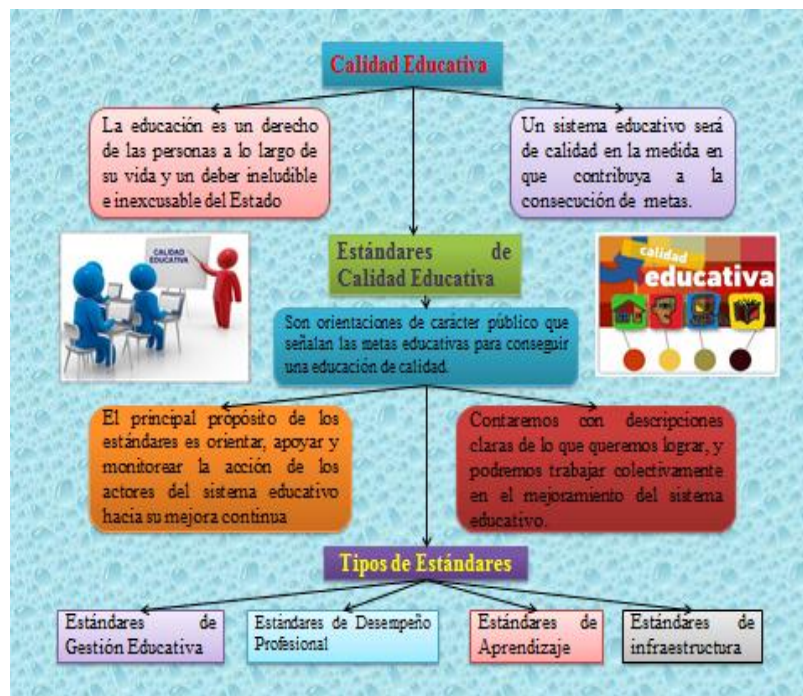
Calidad Educativa

La educación es un derecho de las personas a lo largo de su vida y un deber ineludible e inexcusable del Estado

Un sistema educativo será de calidad en la medida en que contribuya a la consecución de metas.

CALIDAD EDUCATIVA

Estándares de Calidad Educativa

calidad educativa

Son orientaciones de carácter público que señalan las metas educativas para conseguir una educación de calidad.

El principal propósito de los estándares es orientar, apoyar y monitorear la acción de los actores del sistema educativo hacia su mejora continua

Contaremos con descripciones claras de lo que queremos lograr, y podremos trabajar colectivamente en el mejoramiento del sistema educativo.

Tipos de Estándares

Estándares de Gestión Educativa

Estándares de Desempeño Profesional

Estándares de Aprendizaje

Estándares de infraestructura